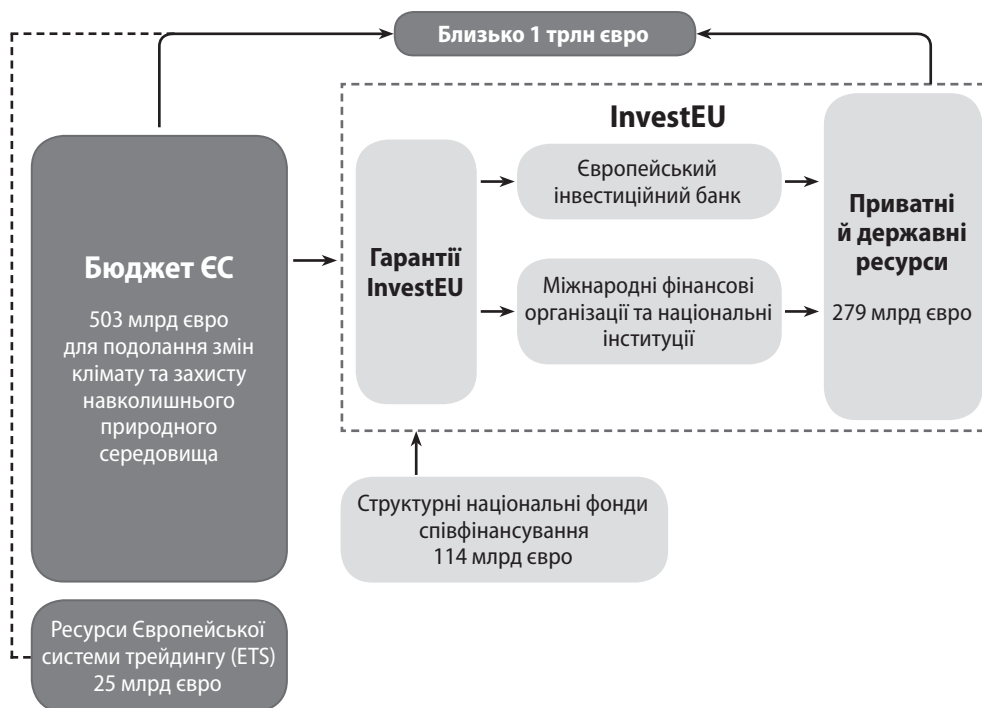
Близько 1 трлн євро

InvestEU

Бюджет ЄС

503 млрд євро для подолання змін клімату та захисту навколишнього природного середовища

Гарантії InvestEU

Європейський інвестиційний банк

Міжнародні фінансові організації та національні інституції

Приватні й державні ресурси

279 млрд євро

Структурні національні фонди співфінансування 114 млрд євро

Ресурси Європейської системи трейдингу (ETS) 25 млрд євро